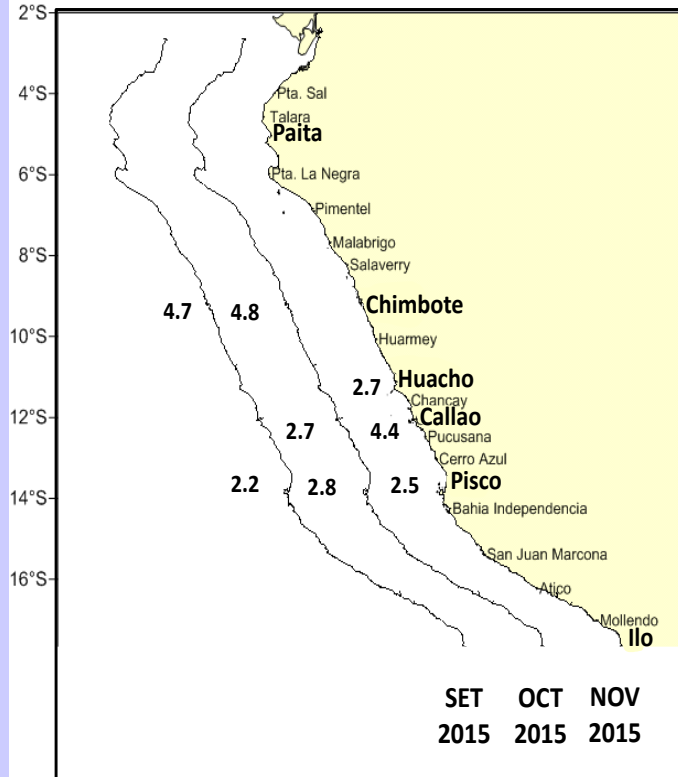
2°S
4°S
6°S
8°S
10°S
12°S
14°S
16°S

Pta. Sal
Talara
Paita
Pta. La Negra
Pimentel
Malabrigo
Salaverry
Chimbote
Huarmey
Huacho
Chancay
Callao
Pucusana
Cerro Azul
Pisco
Bahia Independencia
San Juan Marcona
Atico
Mollendo
Ilo

4.7
4.8
2.7
2.7
4.4
2.2
2.8
2.5

SET 2015
OCT 2015
NOV 2015